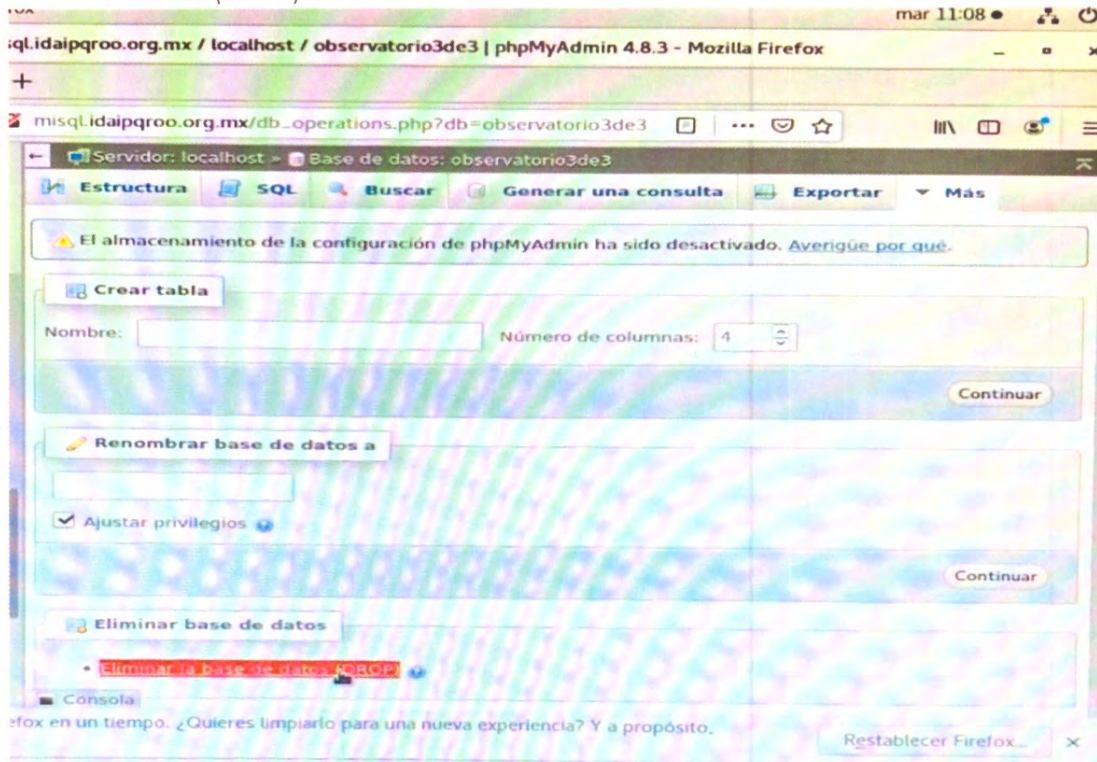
mar 11:08 ●

sql.idaipqroo.org.mx / localhost / observatorio3de3 | phpMyAdmin 4.8.3 - Mozilla Firefox

+

misql.idaipqroo.org.mx/db_operations.php?db=observatorio3de3

Servidor: localhost » Base de datos: observatorio3de3

Estructura SQL Buscar Generar una consulta Exportar Más

El almacenamiento de la configuración de phpMyAdmin ha sido desactivado. Averigüe por qué.

Crear tabla

Nombre: Número de columnas: 4

Continuar

Renombrar base de datos a

Ajustar privilegios

Continuar

Eliminar base de datos

• Eliminar la base de datos (DROP)

Consola

efox en un tiempo. ¿Quieres limpiarlo para una nueva experiencia? Y a propósito,

Restablecer Firefox... ×